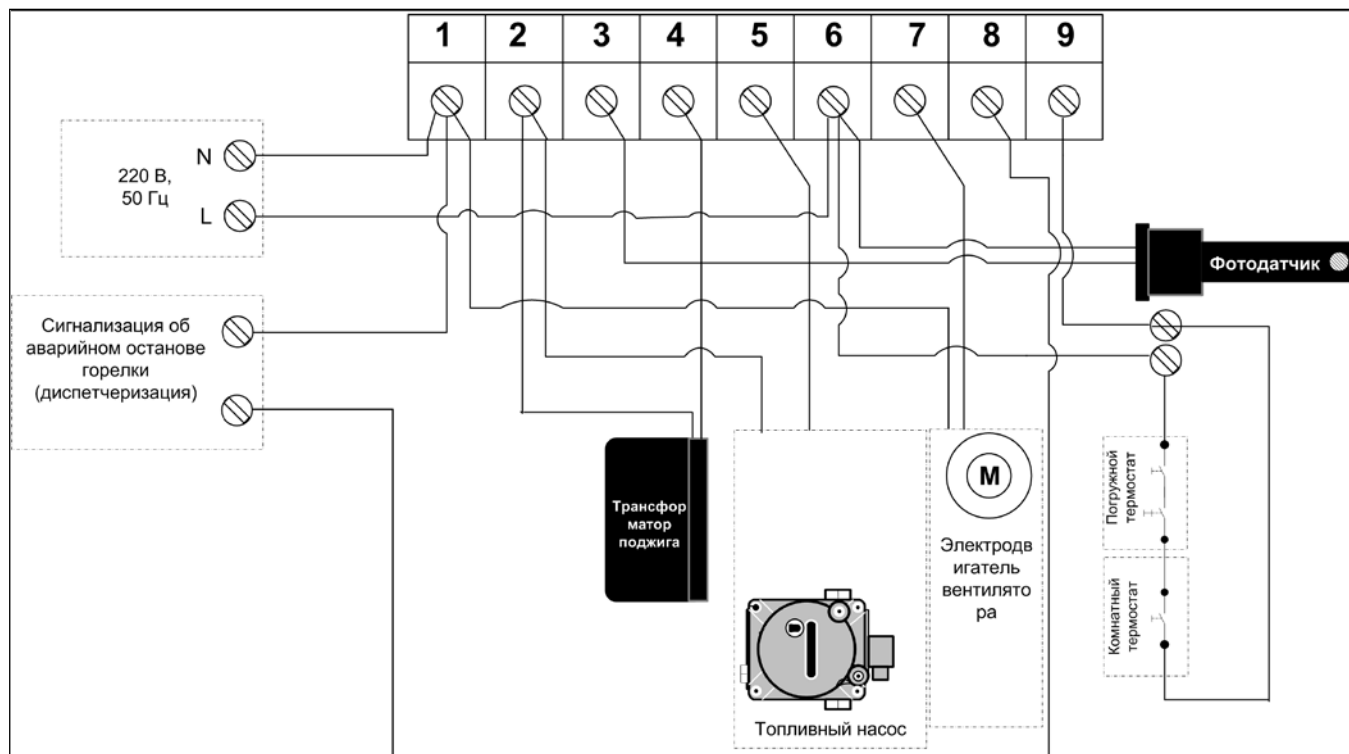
1 2 3 4 5 6 7 8 9

N

220 В, 50 Гц

L

Фотодатчик

Сигнализация об аварийном останове горелки (диспетчеризация)

Трансфор матор поджига

M

Электродв игатель вентилято ра

Погружной термостат

Комнатный термостат

Топливный насос